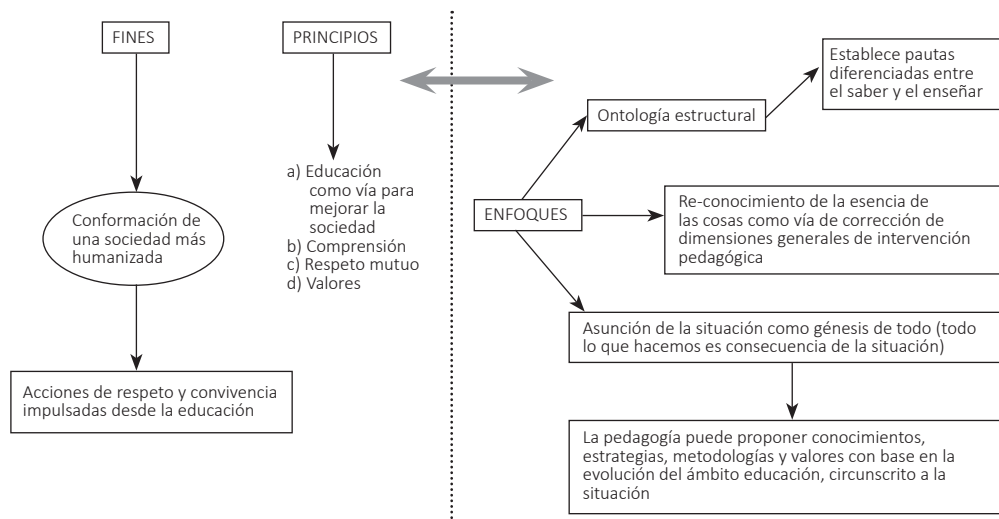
FINES

PRINCIPIOS

Conformación de una sociedad más humanizada

a) Educación como vía para mejorar la sociedad
b) Comprensión
c) Respeto mutuo
d) Valores

Acciones de respeto y convivencia impulsadas desde la educación

ENFOQUES

Ontología estructural

Establece pautas diferenciadas entre el saber y el enseñar

Re-conocimiento de la esencia de las cosas como vía de corrección de dimensiones generales de intervención pedagógica

Asunción de la situación como génesis de todo (todo lo que hacemos es consecuencia de la situación)

La pedagogía puede proponer conocimientos, estrategias, metodologías y valores con base en la evolución del ámbito educación, circunscrito a la situación